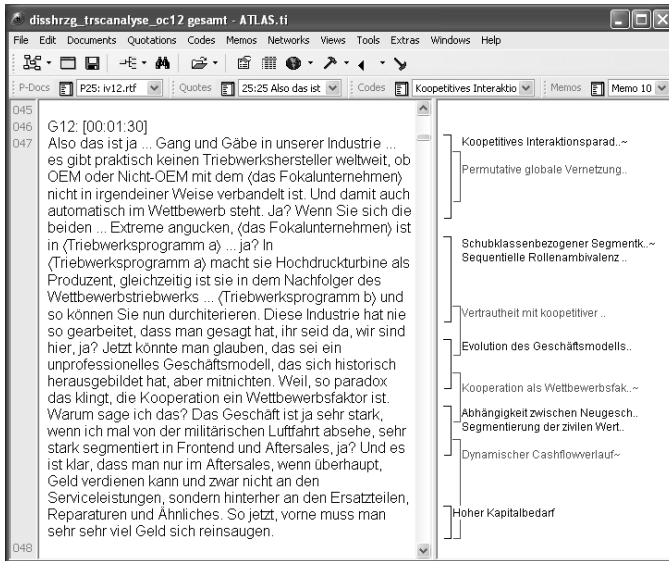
disshrzg_trscanalyse_oc12 gesamt - ATLAS.ti

File Edit Documents Quotations Codes Memos Networks Views Tools Extras Windows Help

P-Docs P25: iv12.rtf Quotes 25:25 Also das ist Codes Koopetitives Interaktio Memos Memo 10

045
046 G12: [00:01:30]
047 Also das ist ja ... Gang und Gäbe in unserer Industrie ... es gibt praktisch keinen Triebwerkshersteller weltweit, ob OEM oder Nicht-OEM mit dem (das Fokalunternehmen) nicht in irgendeiner Weise verbandelt ist. Und damit auch automatisch im Wettbewerb steht. Ja? Wenn Sie sich die beiden ... Extreme angucken, (das Fokalunternehmen) ist in (Triebwerksprogramm a) ... ja? In (Triebwerksprogramm a) macht sie Hochdruckturbine als Produzent, gleichzeitig ist sie in dem Nachfolger des Wettbewerbstriebwerks ... (Triebwerksprogramm b) und so können Sie nun durchiterieren. Diese Industrie hat nie so gearbeitet, dass man gesagt hat, ihr seid da, wir sind hier, ja? Jetzt könnte man glauben, das sei ein unprofessionelles Geschäftsmodell, das sich historisch herausgebildet hat, aber mitnichten. Weil, so paradox das klingt, die Kooperation ein Wettbewerbsfaktor ist. Warum sage ich das? Das Geschäft ist ja sehr stark, wenn ich mal von der militärischen Luftfahrt absehe, sehr stark segmentiert in Frontend und Aftersales, ja? Und es ist klar, dass man nur im Aftersales, wenn überhaupt, Geld verdienen kann und zwar nicht an den Serviceleistungen, sondern hinterher an den Ersatzteilen, Reparaturen und Ähnliches. So jetzt, vorne muss man sehr sehr viel Geld sich reinsaugen.
048

Koopetitives Interaktionsparad..~
Permutative globale Vernetzung..
Schubklassenbezogener Segmentk..~
Sequentielle Rollenambivalenz ..
Vertrautheit mit koopetitiver ..
Evolution des Geschäftsmodells..
Kooperation als Wettbewerbsfak..~
Abhängigkeit zwischen Neugesch..
Segmentierung der zivilen Wert..
Dynamischer Cashflowverlauf~
Hoher Kapitalbedarf